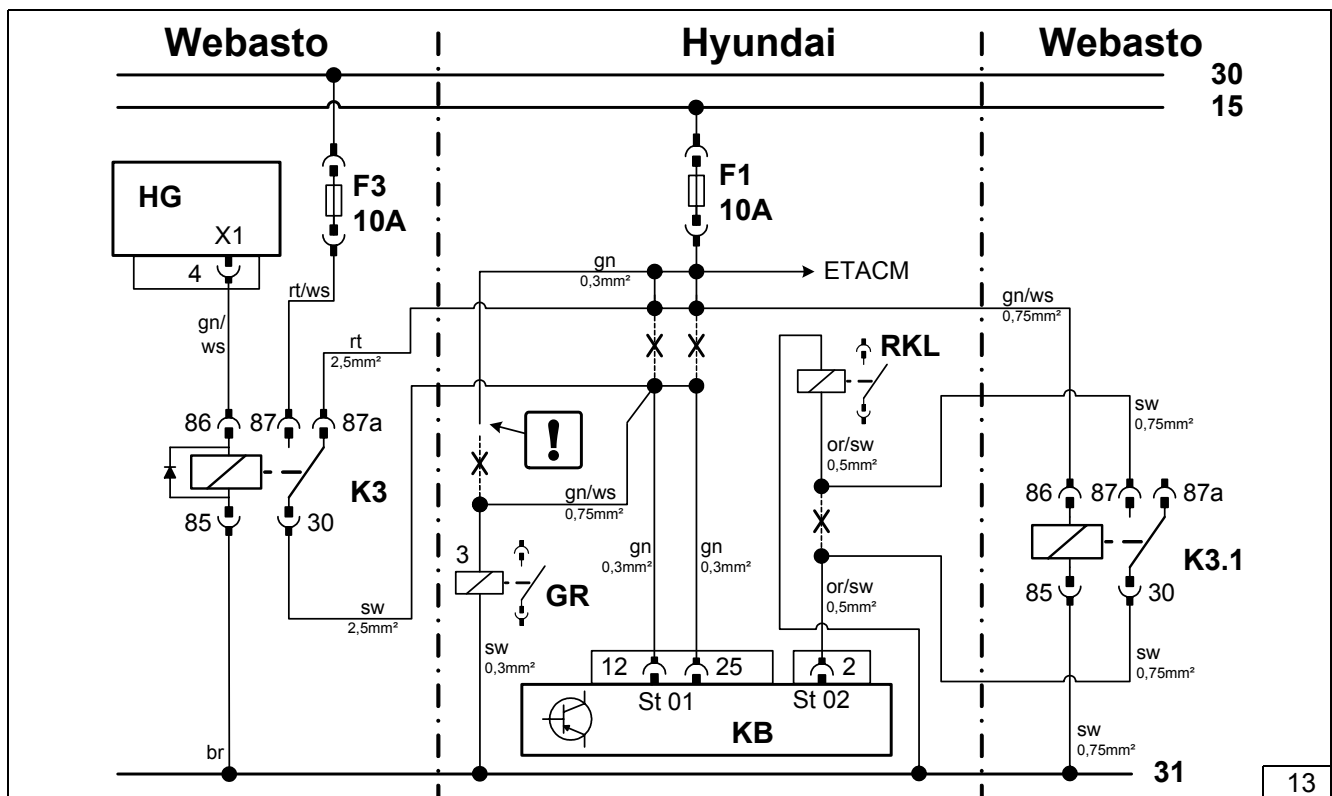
Webasto
Hyundai
Webasto
30
15
HG
X1
4
F3
10A
F1
10A
gn
0,3mm²
ETACM
rt/ws
gn/ws
0,75mm²
gn/
ws
rt
2,5mm²
RKL
86
87
87a
K3
85
30
!
gn/ws
0,75mm²
or/sw
0,5mm²
sw
0,75mm²
86
87
87a
K3.1
85
30
3
GR
gn
0,3mm²
gn
0,3mm²
or/sw
0,5mm²
sw
2,5mm²
sw
0,3mm²
12
25
2
St 01
St 02
KB
sw
0,75mm²
sw
0,75mm²
br
31
13